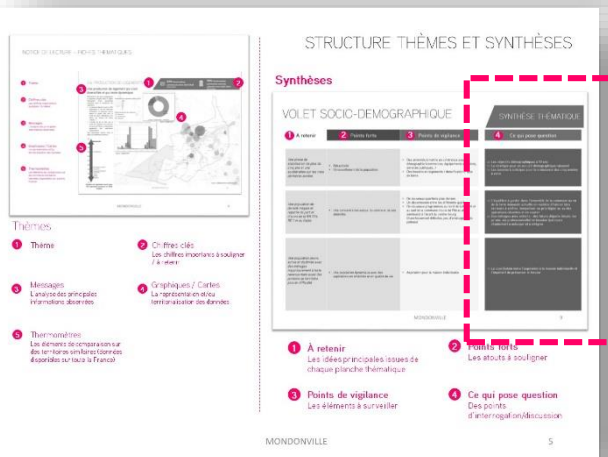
NOTICE DE LECTURE – FICHES THÉMATIQUES

STRUCTURE THÈMES ET SYNTHÈSES

Synthèses

VOLET SOCIO-DÉMOGRAPHIQUE

1 A retenir | 2 Points forts | 3 Points de vigilance | 4 Ce qui pose question

SYNTHÈSE THÉMATIQUE

MONDONVILLE

Thèmes

1 Thème

2 Chiffres clés
Les chiffres importants à souligner / à retenir

3 Messages
L'analyse des principales informations observées

4 Graphiques / Cartes
La représentation et/ou territorialisation des données

5 Thermomètres
Les éléments de comparaison sur des territoires similaires (données disponibles sur toute la France)

1 À retenir
Les idées principales issues de chaque planche thématique

2 Points forts
Les atouts à souligner

3 Points de vigilance
Les éléments à surveiller

4 Ce qui pose question
Des points d'interrogation/discussion

MONDONVILLE

5